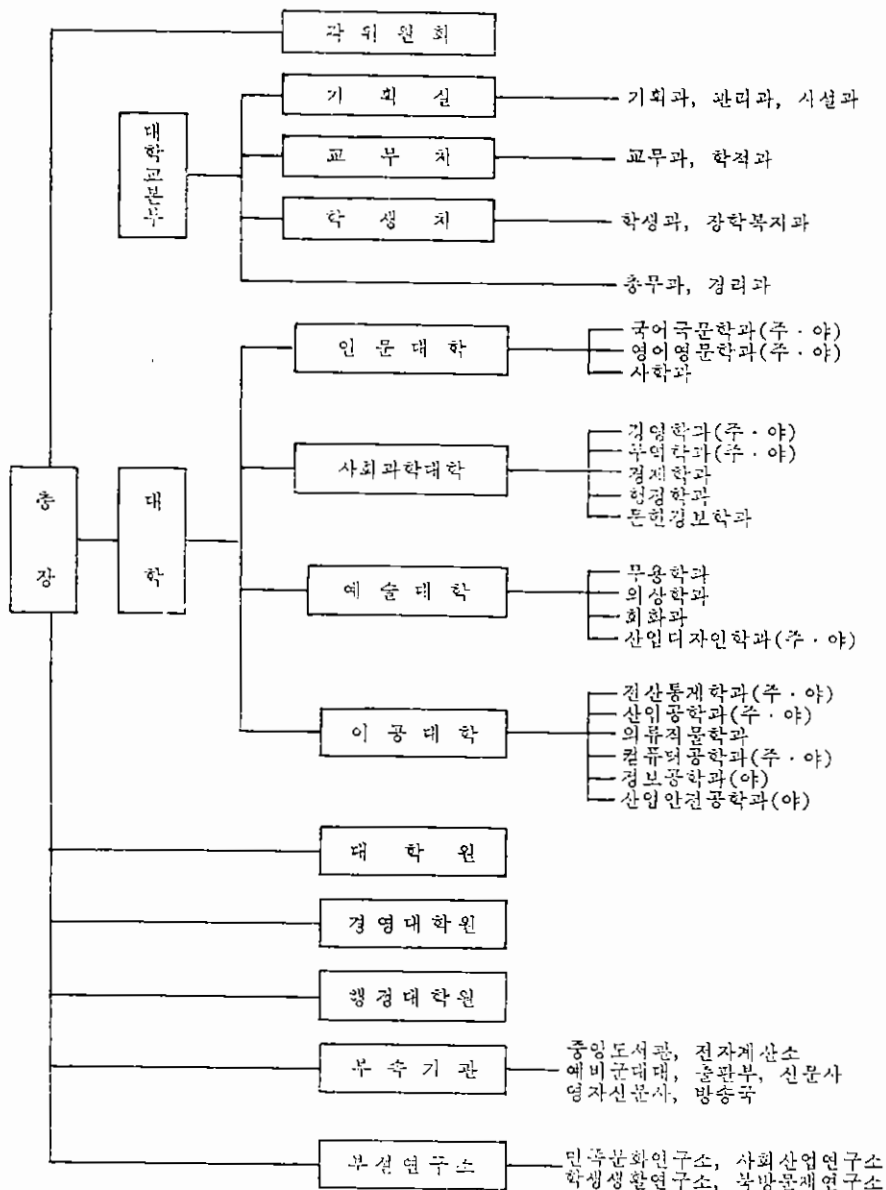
각 위 원 회

대학교본부

기 획 실

기획과, 관리과, 시설과

교 무 처

교무과, 학적과

학 생 처

학생과, 장학복지과

총무과, 경리과

총 장

대 학

인 문 대 학

국어국문학과(주 · 야)
영어영문학과(주 · 야)
사학과

사회과학대학

경영학과(주 · 야)
무역학과(주 · 야)
경제학과
행정학과
문헌정보학과

예 술 대 학

무용학과
의상학과
회화과
산업디자인학과(주 · 야)

이 공 대 학

전산통계학과(주 · 야)
산업공학과(주 · 야)
의류직물학과
컴퓨터공학과(주 · 야)
정보공학과(야)
산업안전공학과(야)

대 학 원

경영대학원

행정대학원

부 속 기 관

중앙도서관, 전자계산소
예비군대대, 출판부, 신문사
영자신문사, 방송국

부설연구소

민족문화연구소, 사회산업연구소
학생생활연구소, 국방문제연구소